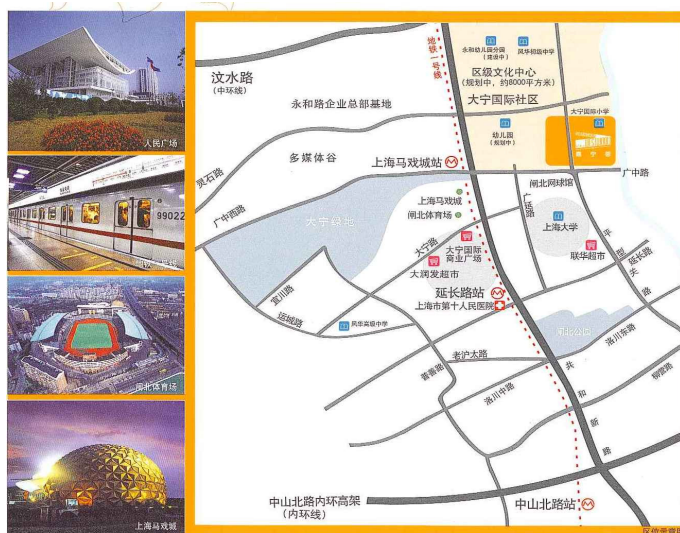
人民广场

99022

闸北体育场

上海马戏城

汶水路
（中环线）

地铁一号线

永和幼儿园分园（规划中）

风华初级中学

区级文化中心
（规划中，约8000平方米）

大宁国际社区

永和路企业总部基地

幼儿园
（规划中）

大宁国际小学

售楼处

多媒体谷

上海马戏城站

广中路

灵石路

闸北网球场

上海马戏城

闸北体育场

广延路

广中西路

大宁绿地

上海大学

大宁路

大宁国际商业广场

联华超市

大润发超市

平型关路

宜川路

延长路站

上海市第十人民医院

延长路

运城路

风华高级中学

闸北公园

洛川东路

老沪太路

普善路

共和新路

柳营路

洛川中路

中山北路内环高架
（内环线）

中山北路站